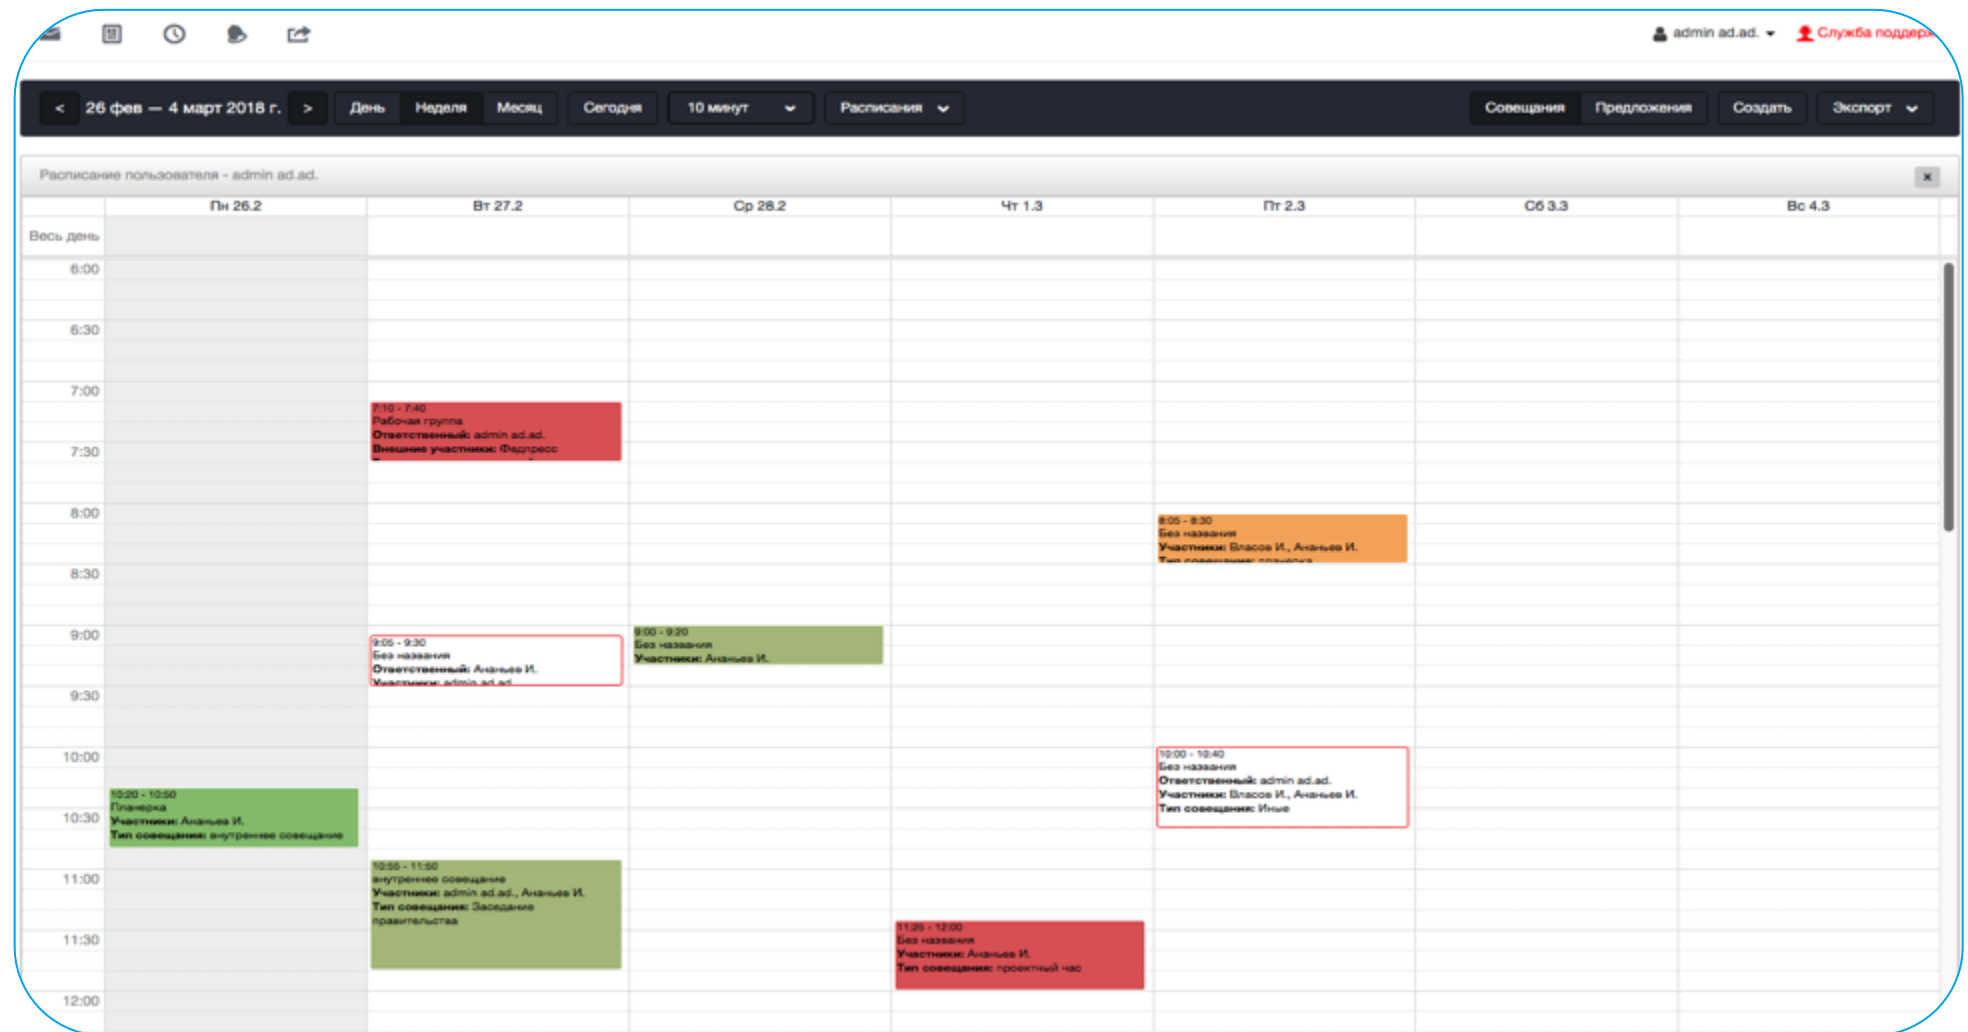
admin ad.ad. Служба поддерж

< 26 фев — 4 март 2018 г. > День Неделя Месяц Сегодня 10 минут Расписания Совещания Предложения Создать Экспорт

Расписание пользователя - admin ad.ad. ×

| | Пн 26.2 | Вт 27.2 | Ср 28.2 | Чт 1.3 | Пт 2.3 | Сб 3.3 | Вс 4.3 |
|---|---|---|---|---|---|---|---|
| Весь день | | | | | | | |

6:00
6:30
7:00
7:30
8:00
8:30
9:00
9:30
10:00
10:30
11:00
11:30
12:00

7:10 - 7:40 Рабочая группа Ответственный: admin ad.ad. Внешние участники: Федпресс

8:05 - 8:30 Без названия Участники: Власов И., Ананьев И. Тип совещания: планерка

9:05 - 9:30 Без названия Ответственный: Ананьев И. Участники: admin ad.ad.

9:00 - 9:20 Без названия Участники: Ананьев И.

10:00 - 10:40 Без названия Ответственный: admin ad.ad. Участники: Власов И., Ананьев И. Тип совещания: Иные

10:20 - 10:50 Планерка Участники: Ананьев И. Тип совещания: внутреннее совещание

10:55 - 11:50 внутреннее совещание Участники: admin ad.ad., Ананьев И. Тип совещания: Заседание правительства

11:25 - 12:00 Без названия Участники: Ананьев И. Тип совещания: проектный час